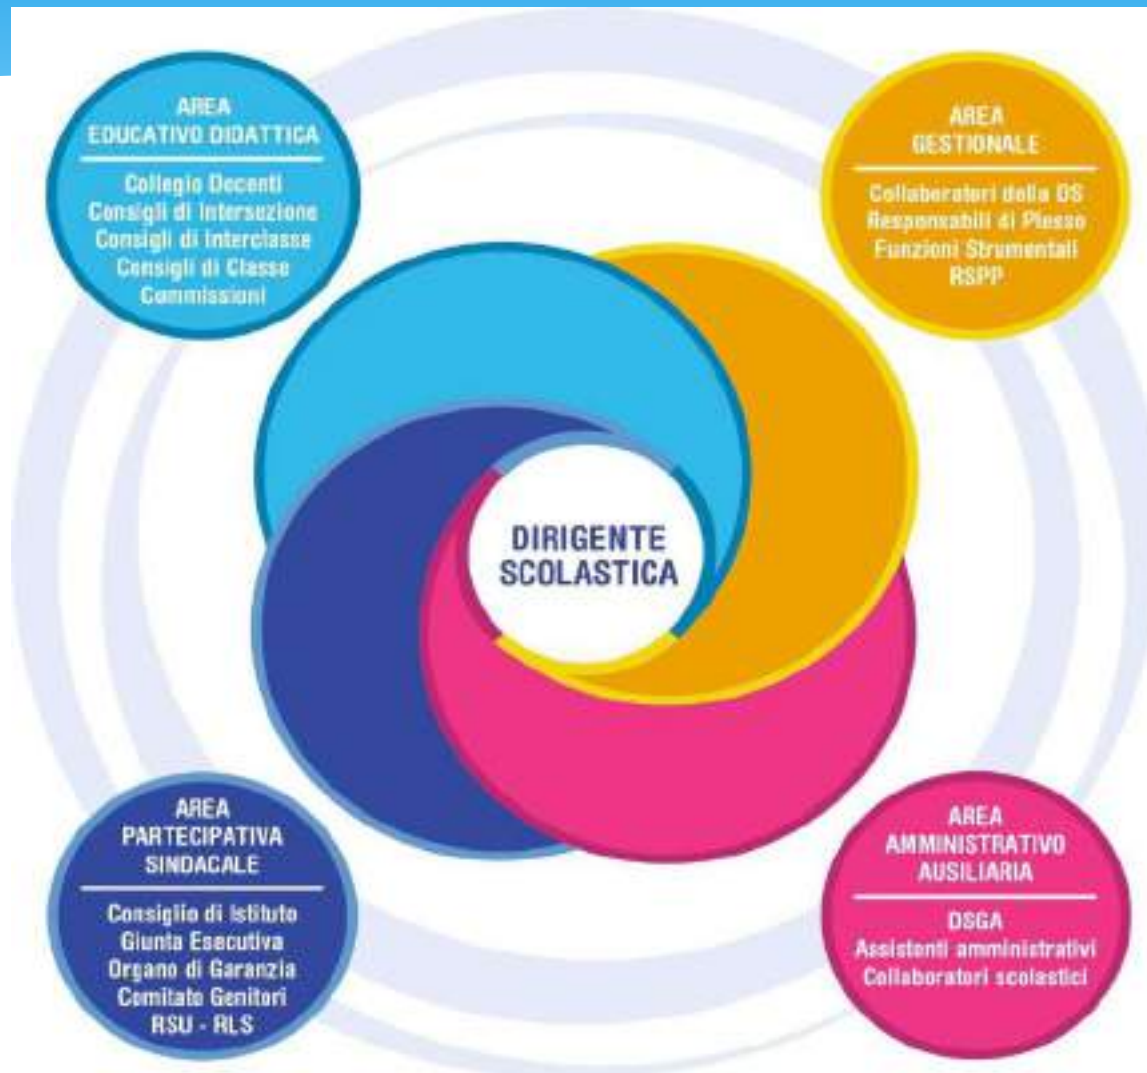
AREA
EDUCATIVO DIDATTICA

Collegio Docenti
Consigli di Intersezione
Consigli di Interclasse
Consigli di Classe
Commissioni

AREA
GESTIONALE

Collaboratori della DS
Responsabili di Plesso
Funzioni Strumentali
RSPP

DIRIGENTE
SCOLASTICA

AREA
PARTECIPATIVA
SINDACALE

Consiglio di Istituto
Giunta Esecutiva
Organo di Garanzia
Comitato Genitori
RSU - RLS

AREA
AMMINISTRATIVO
AUSILIARIA

DSGA
Assistenti amministrativi
Collaboratori scolastici